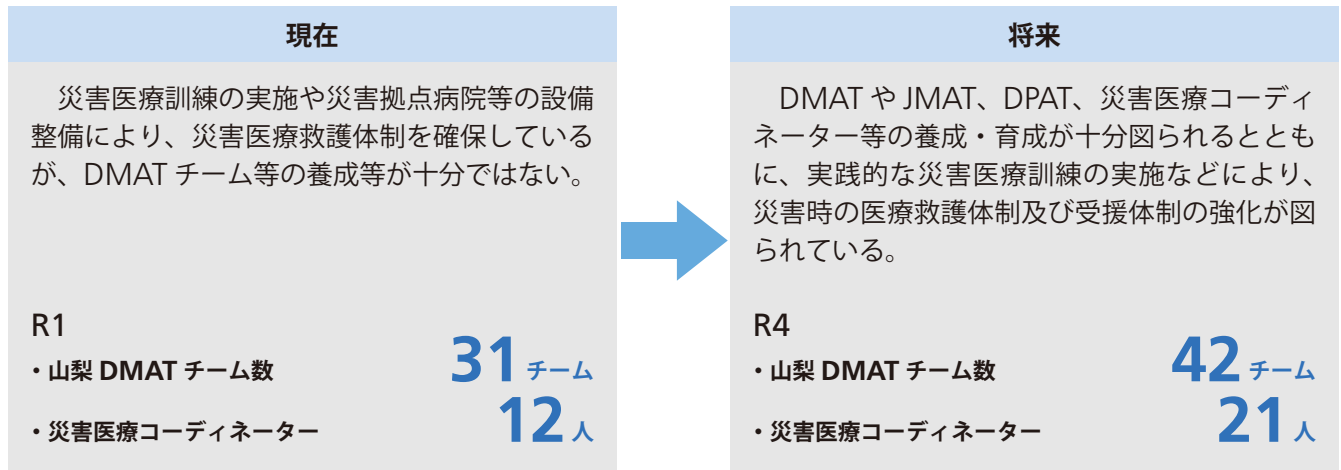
現在

災害医療訓練の実施や災害拠点病院等の設備整備により、災害医療救護体制を確保しているが、DMAT チーム等の養成等が十分ではない。

R1
・山梨 DMAT チーム数 31 チーム
・災害医療コーディネーター 12 人

将来

DMAT や JMAT、DPAT、災害医療コーディネーター等の養成・育成が十分図られるとともに、実践的な災害医療訓練の実施などにより、災害時の医療救護体制及び受援体制の強化が図られている。

R4
・山梨 DMAT チーム数 42 チーム
・災害医療コーディネーター 21 人